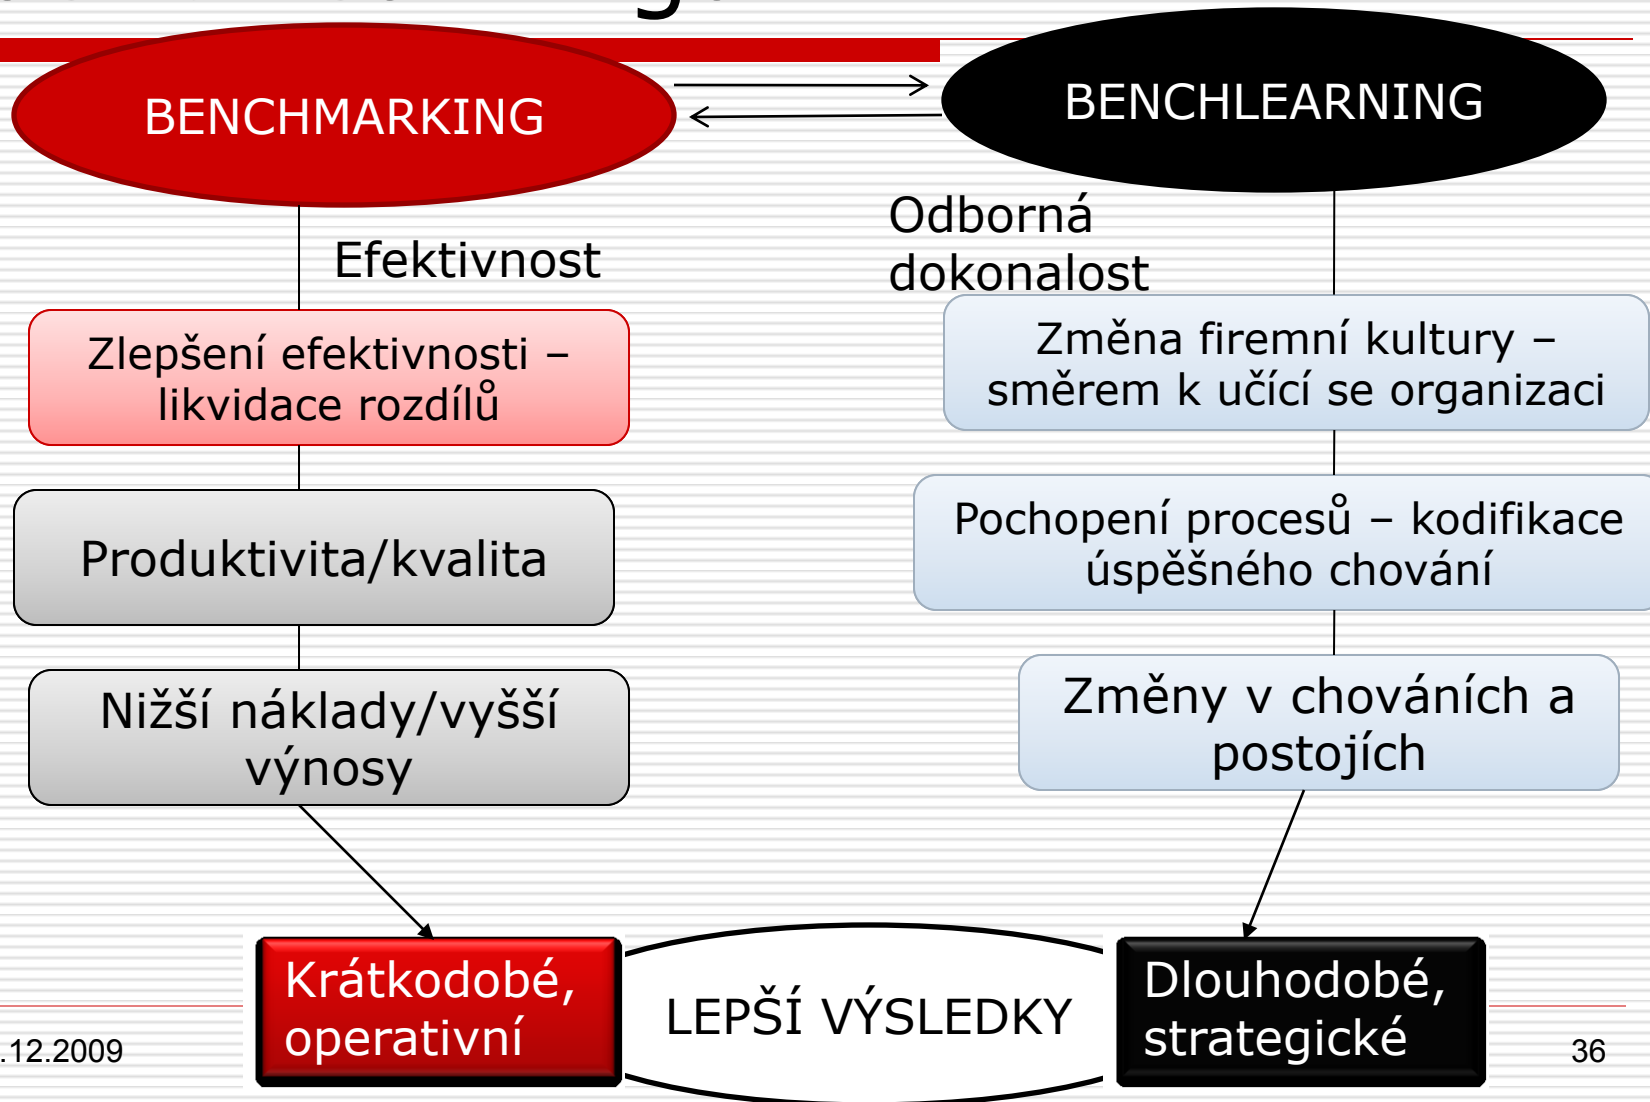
BENCHMARKING

BENCHLEARNING

Efektivnost

Odborná dokonalost

Zlepšení efektivnosti – likvidace rozdílů

Změna firemní kultury – směrem k učící se organizaci

Produktivita/kvalita

Pochopení procesů – kodifikace úspěšného chování

Nižší náklady/vyšší výnosy

Změny v chováních a postojích

Krátkodobé, operativní

LEPŠÍ VÝSLEDKY

Dlouhodobé, strategické

.12.2009

36